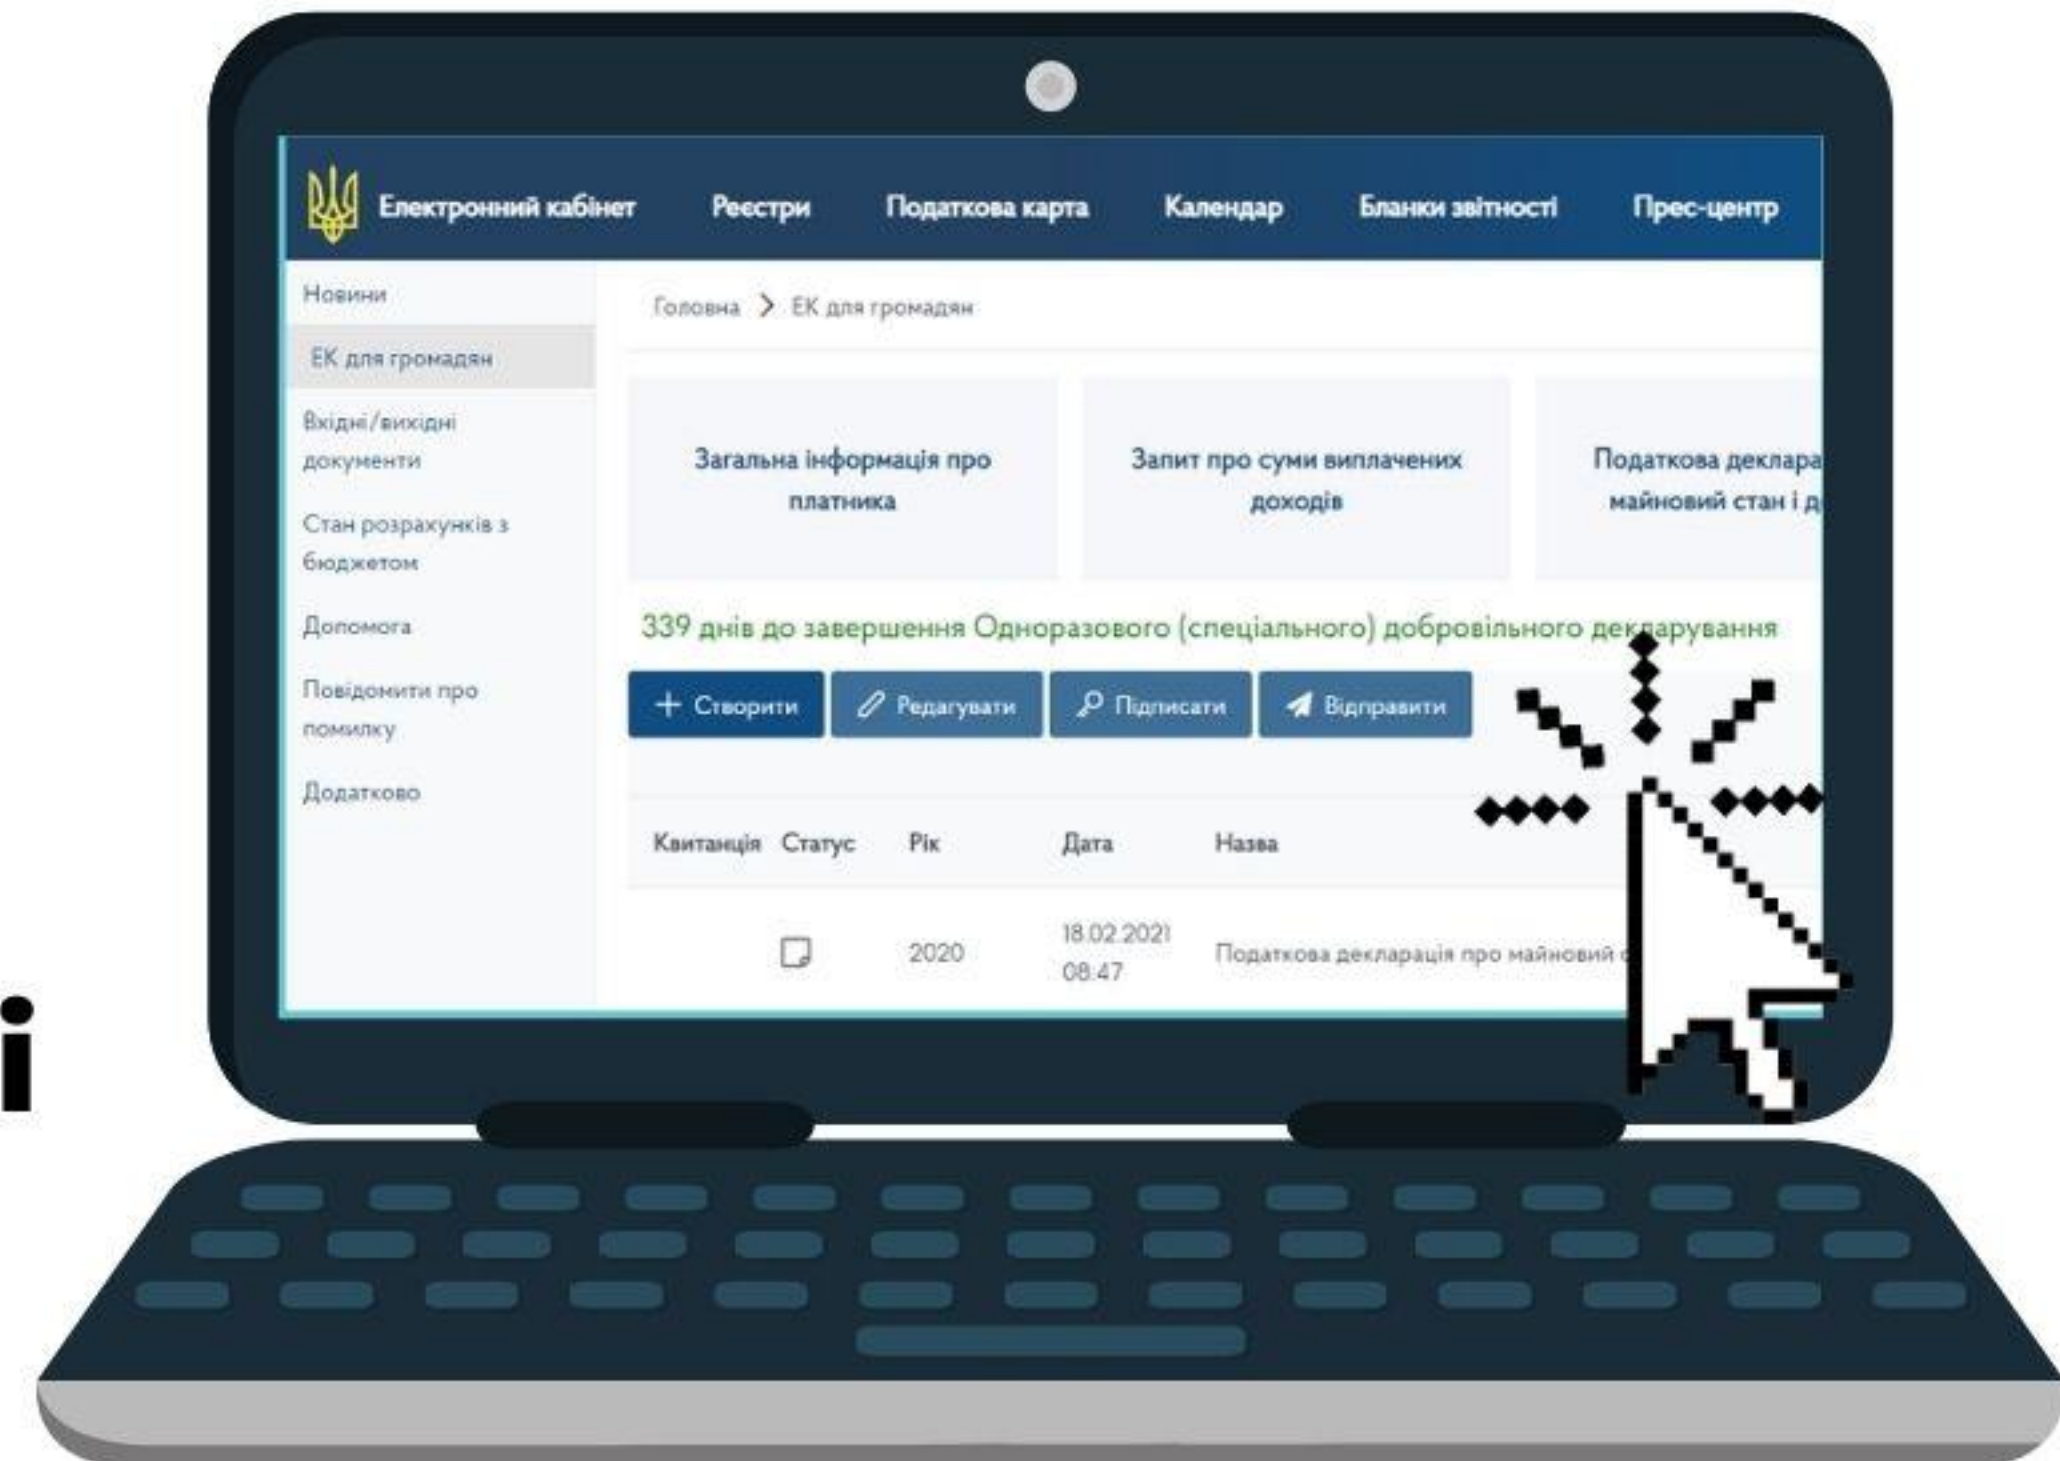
Електронний кабінет Реєстри Податкова карта Календар Бланки звітності Прес-центр

Новини
ЕК для громадян
Вхідні/вихідні документи
Стан розрахунків з бюджетом
Допомога
Повідомити про помилку
Додатково

Головна > ЕК для громадян

Загальна інформація про платника

Запит про суми виплачених доходів

Податкова деклара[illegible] майновий стан і д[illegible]

339 днів до завершення Одноразового (спеціального) добровільного декларування

+ Створити
Редагувати
Підписати
Відправити

| Квитанція | Статус | Рік | Дата | Назва |
|---|---|---|---|---|
| | | 2020 | 18.02.2021 08:47 | Податкова декларація про майновий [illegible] |

і